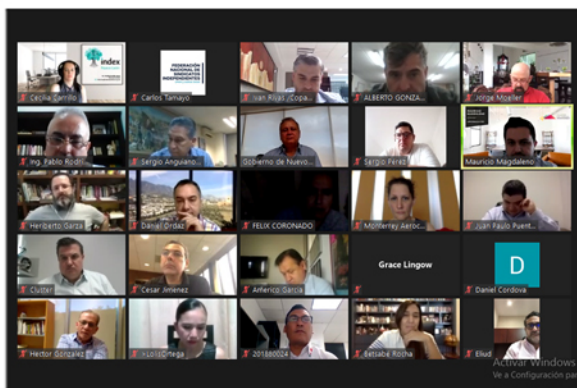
index

FEDERACIÓN NACIONAL DE SINDICATOS INDEPENDIENTES

Cecilia Carrillo

Carlos Tamayo

Ivan Rijas (Copa...

ALBERTO GONZA...

Jorge Moeller

Ing. Pablo Rodri...

Sergio Anguiano...

Gobierno de Nuevo...

Sergio Perez

Mauricio Magdaleno

Heriberto Garza

Daniel Ordaz

FELIX CORONADO

Monterrey Aeroc...

Juan Paulo Puent...

Clustar

Cesar Jimenez

Americo Garcia

Grace Lingow

D

Daniel Cordova

Hector Gonzalez

Lolis Ortega

201880024

Betsabe Rocha

Eliud

Activar Windows
Ve a Configuración pa...